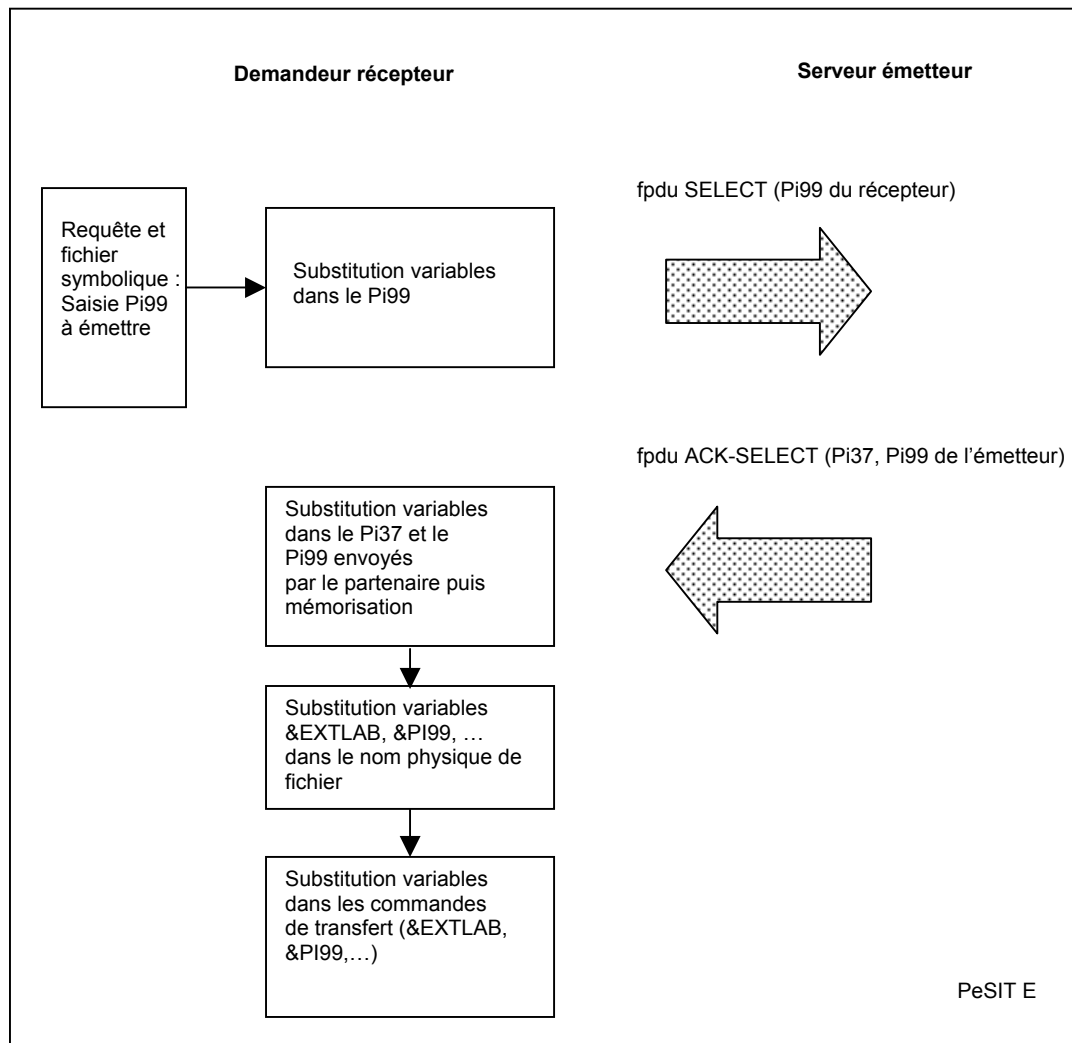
Demandeur récepteur

Serveur émetteur

Requête et fichier symbolique : Saisie Pi99 à émettre

Substitution variables dans le Pi99

fpdu SELECT (Pi99 du récepteur)

fpdu ACK-SELECT (Pi37, Pi99 de l'émetteur)

Substitution variables dans le Pi37 et le Pi99 envoyés par le partenaire puis mémorisation

Substitution variables &EXTLAB, &PI99, … dans le nom physique de fichier

Substitution variables dans les commandes de transfert (&EXTLAB, &PI99,…)

PeSIT E